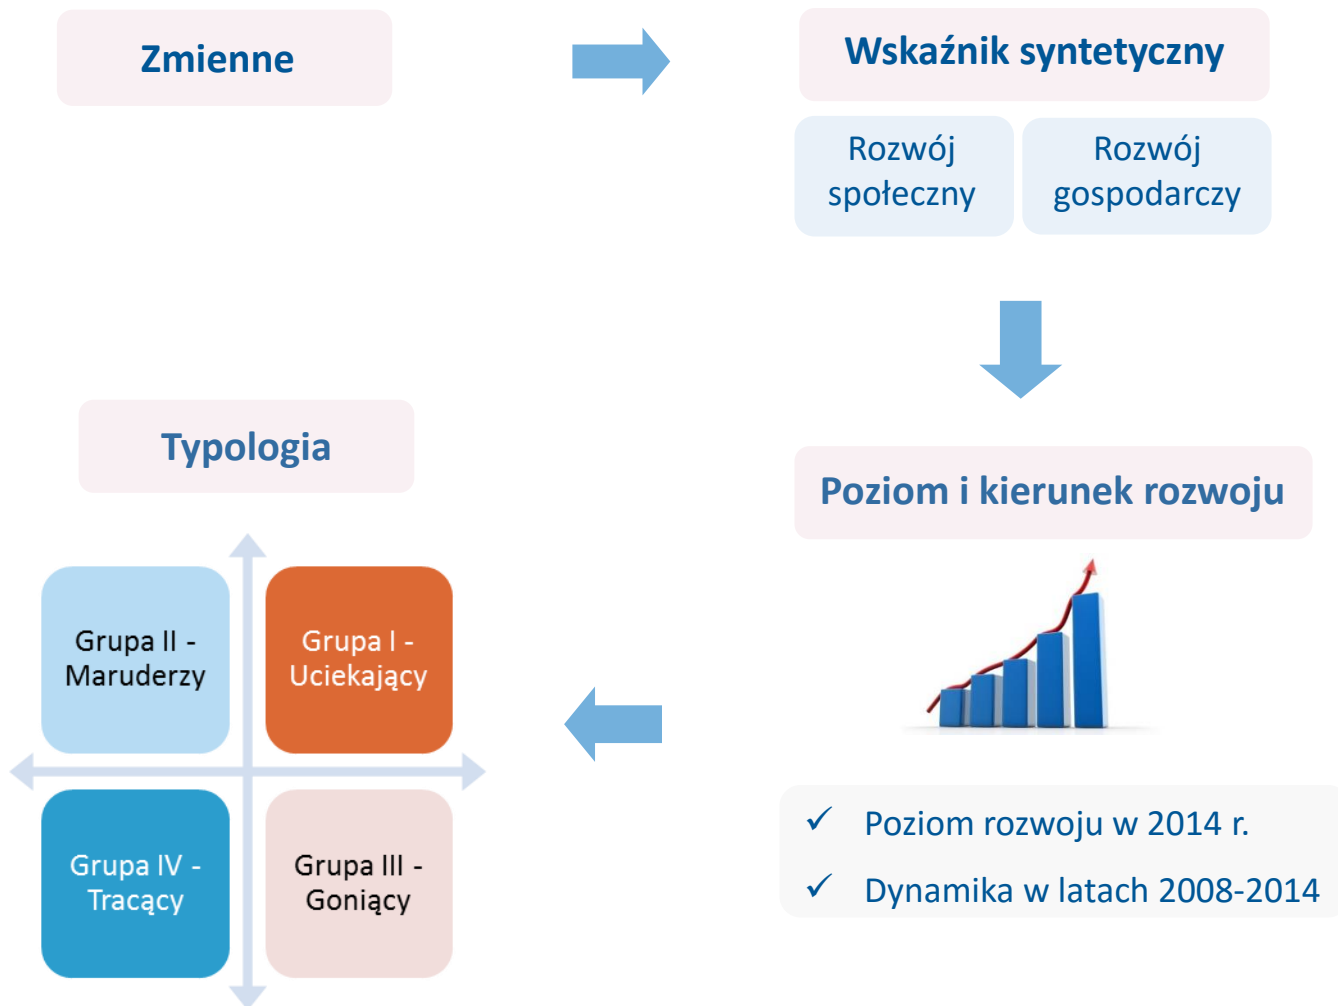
Zmienne

Wskaźnik syntetyczny

Rozwój społeczny

Rozwój gospodarczy

Poziom i kierunek rozwoju

✓ Poziom rozwoju w 2014 r.

✓ Dynamika w latach 2008-2014

Typologia

Grupa II - Maruderzy

Grupa I - Uciekający

Grupa IV - Tracący

Grupa III - Goniący